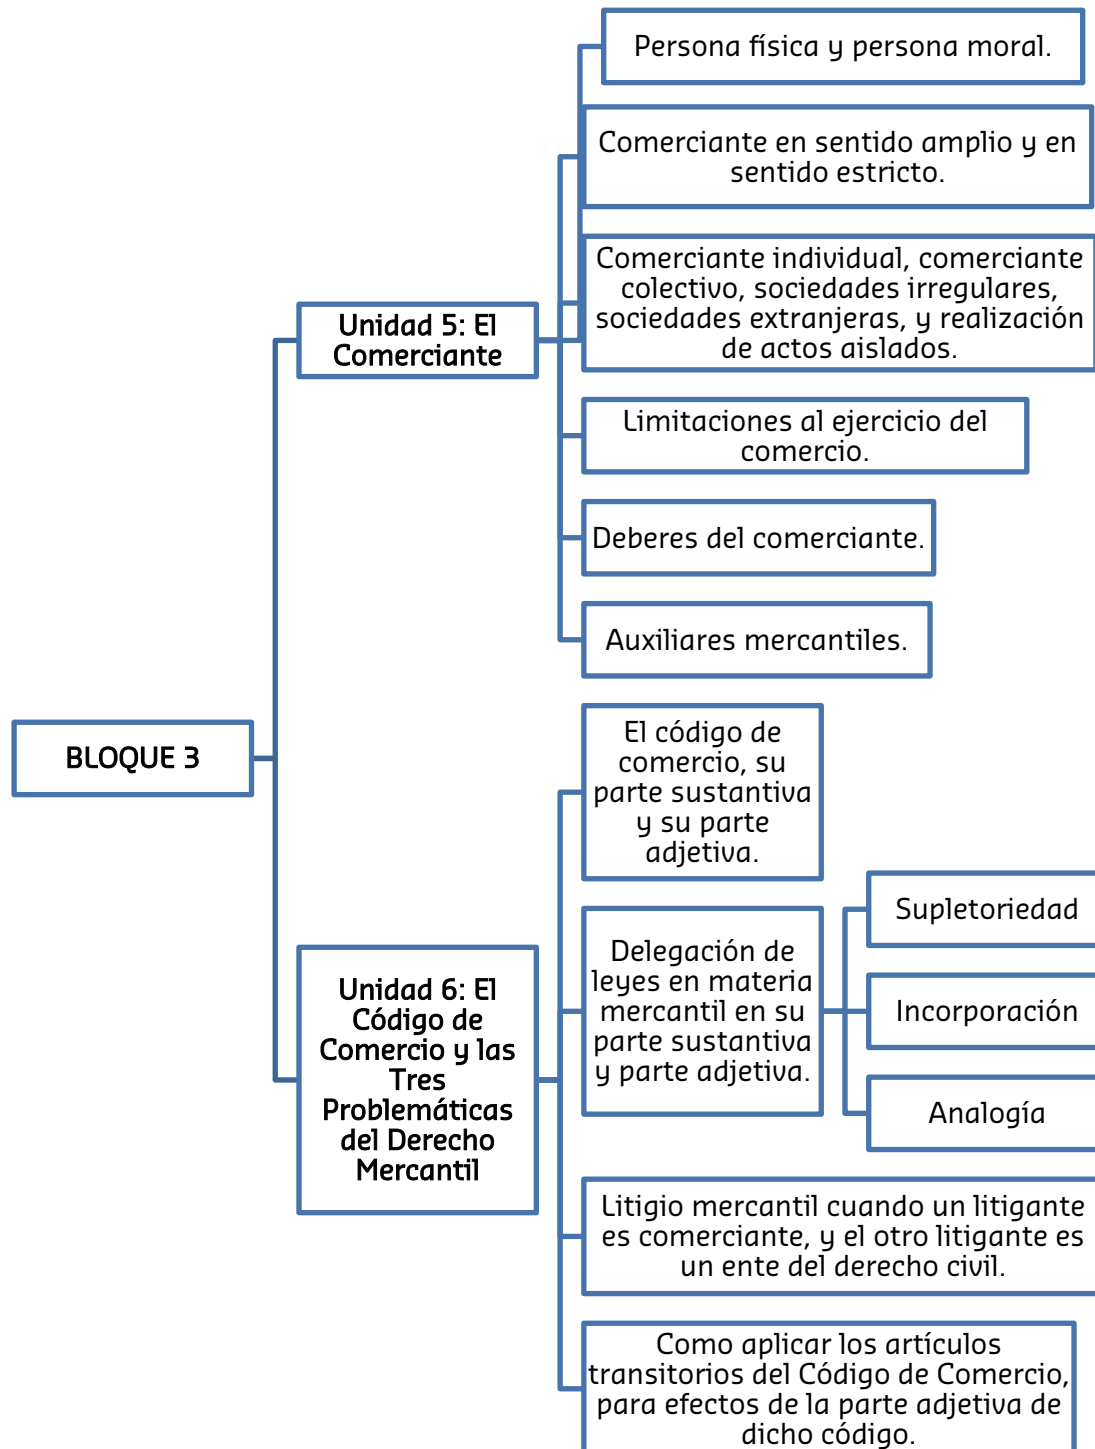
BLOQUE 3

Unidad 5: El Comerciante

Persona física y persona moral.

Comerciante en sentido amplio y en sentido estricto.

Comerciante individual, comerciante colectivo, sociedades irregulares, sociedades extranjeras, y realización de actos aislados.

Limitaciones al ejercicio del comercio.

Deberes del comerciante.

Auxiliares mercantiles.

Unidad 6: El Código de Comercio y las Tres Problemáticas del Derecho Mercantil

El código de comercio, su parte sustantiva y su parte adjetiva.

Delegación de leyes en materia mercantil en su parte sustantiva y parte adjetiva.

Supletoriedad

Incorporación

Analogía

Litigio mercantil cuando un litigante es comerciante, y el otro litigante es un ente del derecho civil.

Como aplicar los artículos transitorios del Código de Comercio, para efectos de la parte adjetiva de dicho código.